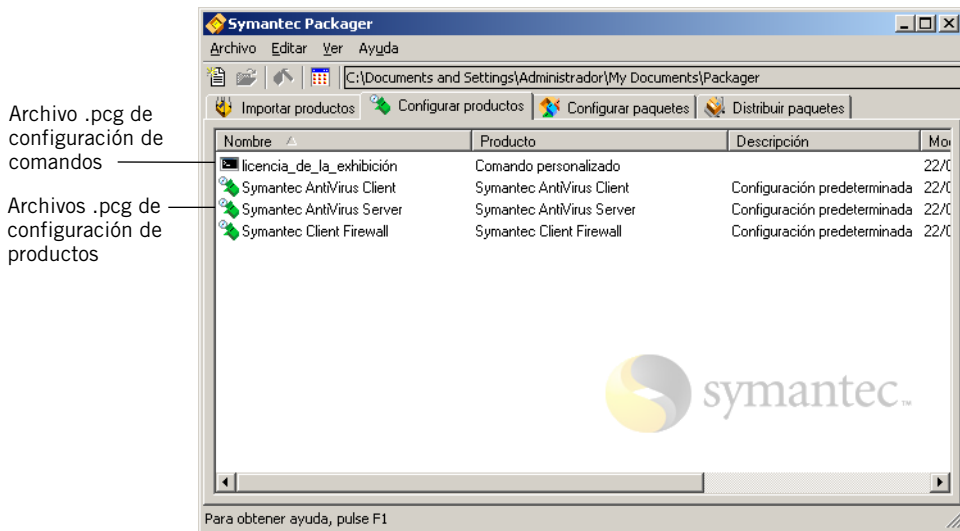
Archivo .pcg de configuración de comandos

Archivos .pcg de configuración de productos

Symantec Packager

Archivo Editar Ver Ayuda

C:\Documents and Settings\Administrador\My Documents\Packager

Importar productos | Configurar productos | Configurar paquetes | Distribuir paquetes

| Nombre | Producto | Descripción | Mo |
|---|---|---|---|
| licencia_de_la_exhibición | Comando personalizado | | 22/0 |
| Symantec AntiVirus Client | Symantec AntiVirus Client | Configuración predeterminada | 22/0 |
| Symantec AntiVirus Server | Symantec AntiVirus Server | Configuración predeterminada | 22/0 |
| Symantec Client Firewall | Symantec Client Firewall | Configuración predeterminada | 22/0 |

symantec.™

Para obtener ayuda, pulse F1